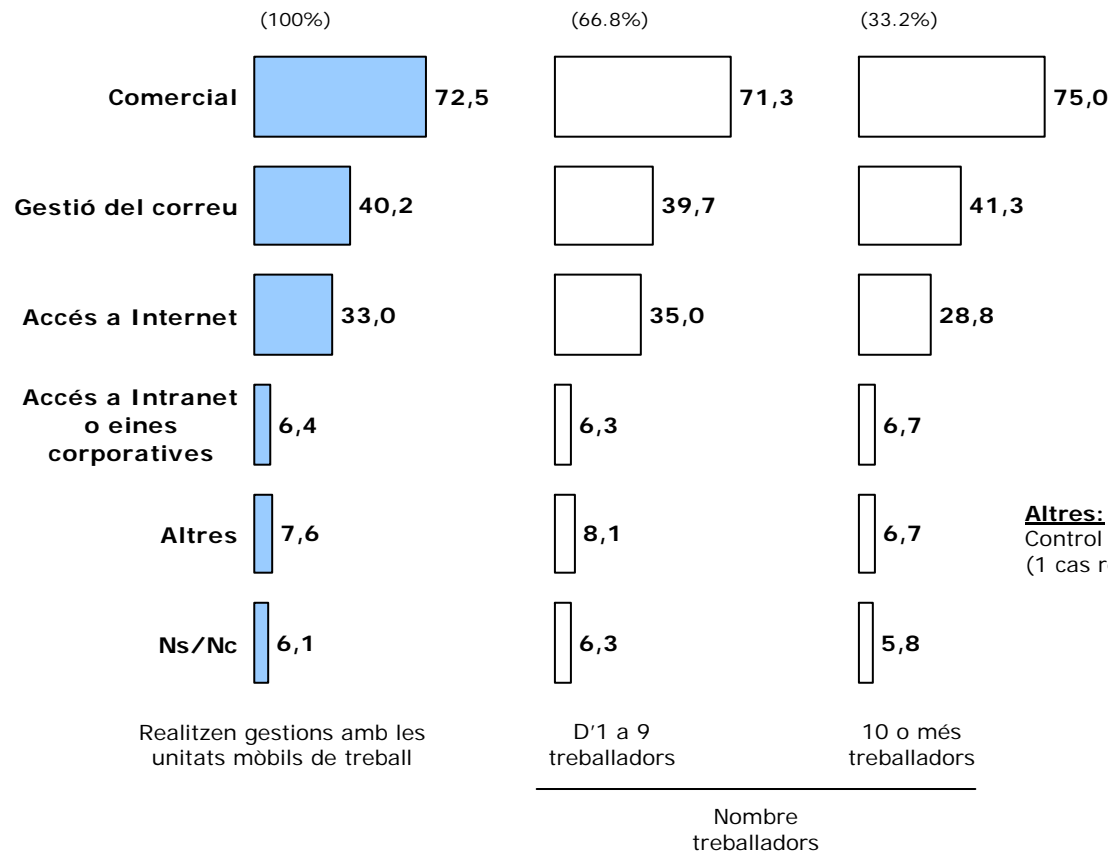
(100%)

(66.8%)

(33.2%)

| | Realitzen gestions amb les unitats mòbils de treball | D'1 a 9 treballadors | 10 o més treballadors |
|---|---|---|---|
| Comercial | 72,5 | 71,3 | 75,0 |
| Gestió del correu | 40,2 | 39,7 | 41,3 |
| Accés a Internet | 33,0 | 35,0 | 28,8 |
| Accés a Intranet o eines corporatives | 6,4 | 6,3 | 6,7 |
| Altres | 7,6 | 8,1 | 6,7 |
| Ns/Nc | 6,1 | 6,3 | 5,8 |

Nombre treballadors

Altres:
Control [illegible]
(1 cas r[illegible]